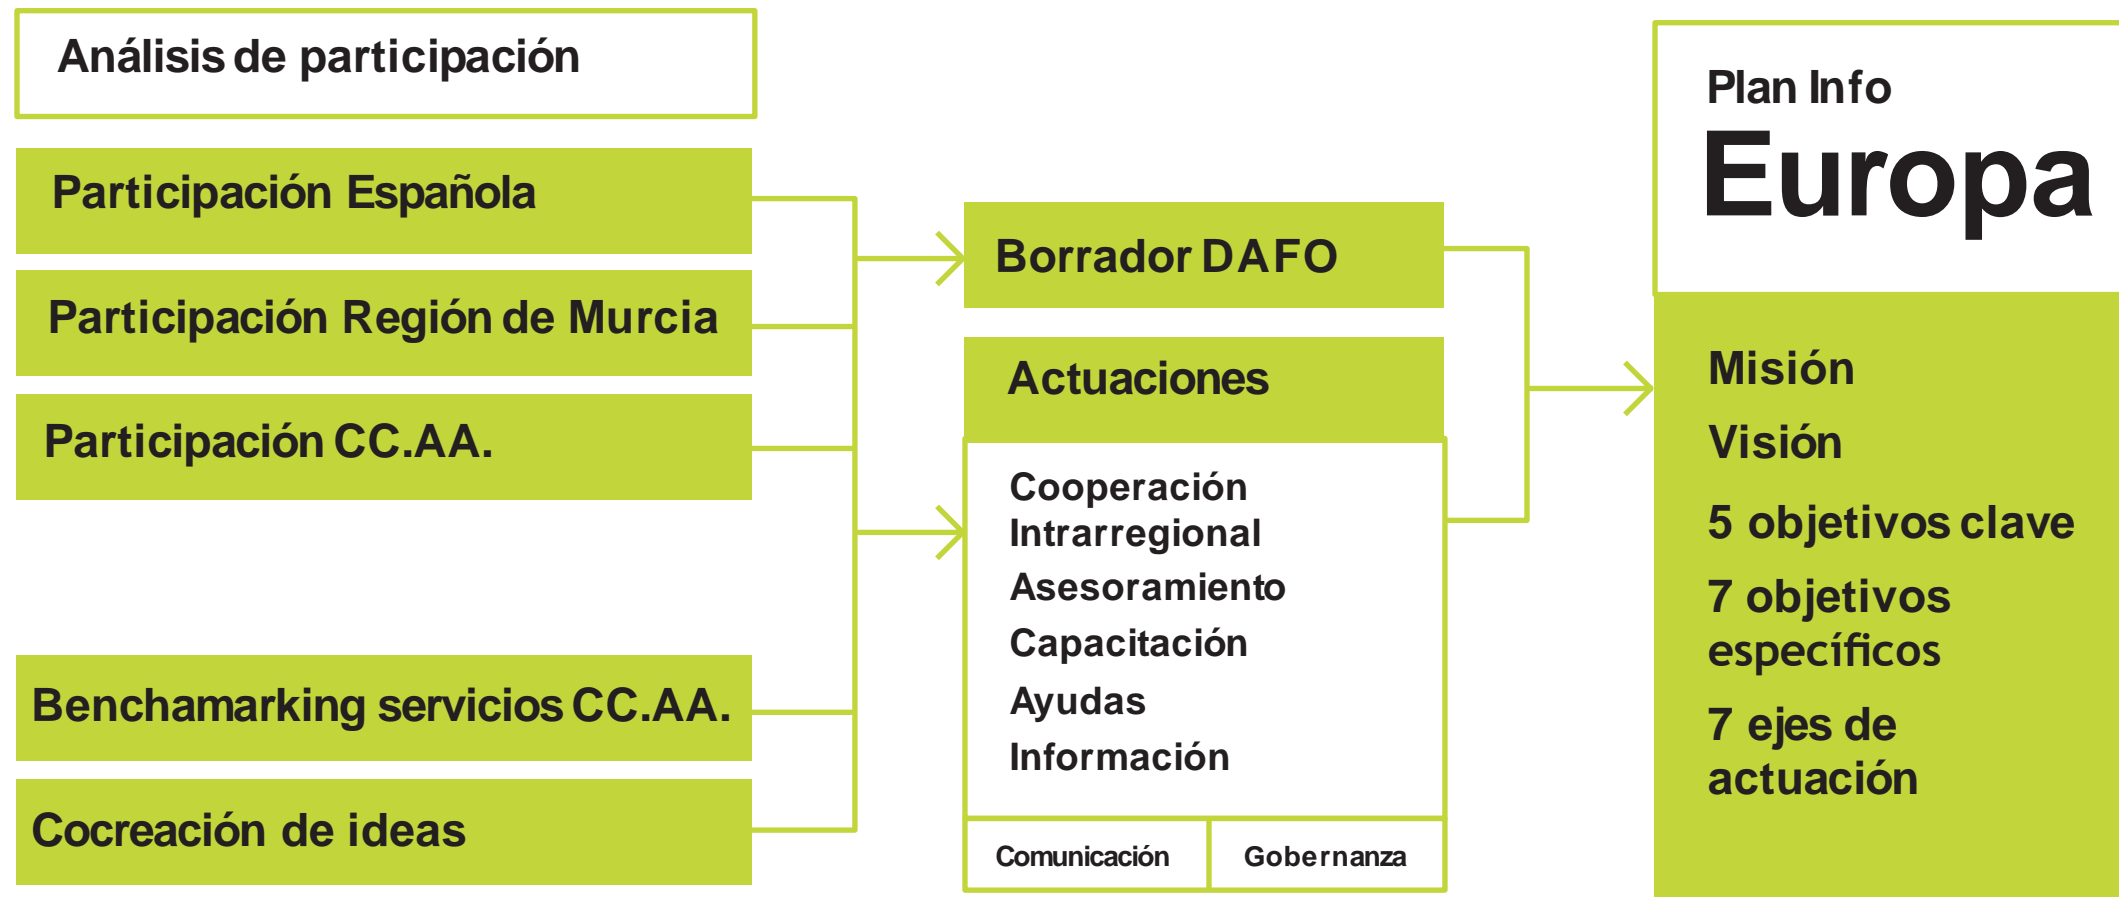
Análisis de participación

Participación Española

Participación Región de Murcia

Participación CC.AA.

Benchamarking servicios CC.AA.

Cocreación de ideas

Borrador DAFO

Actuaciones

Cooperación Intrarregional

Asesoramiento

Capacitación

Ayudas

Información

Comunicación

Gobernanza

Plan Info

Europa

Misión

Visión

5 objetivos clave

7 objetivos específicos

7 ejes de actuación